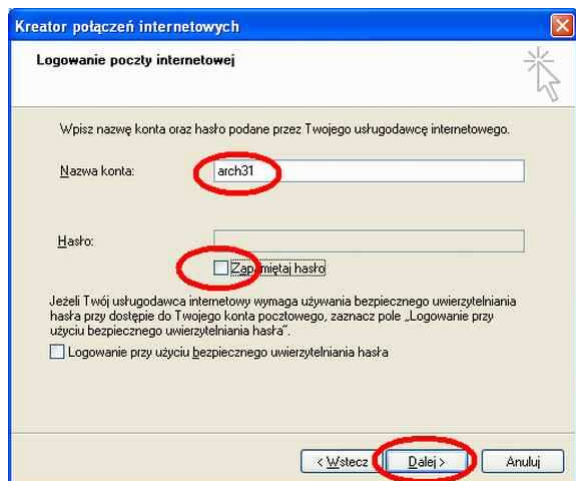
Kreator połączeń internetowych

Logowanie poczty internetowej

Wpisz nazwę konta oraz hasło podane przez Twojego usługodawcę internetowego.

Nazwa konta: arch31

Hasło:

Zapamiętaj hasło

Jeżeli Twój usługodawca internetowy wymaga używania bezpiecznego uwierzytelniania hasła przy dostępie do Twojego konta pocztowego, zaznacz pole „Logowanie przy użyciu bezpiecznego uwierzytelniania hasła".

Logowanie przy użyciu bezpiecznego uwierzytelniania hasła

< Wstecz Dalej > Anuluj